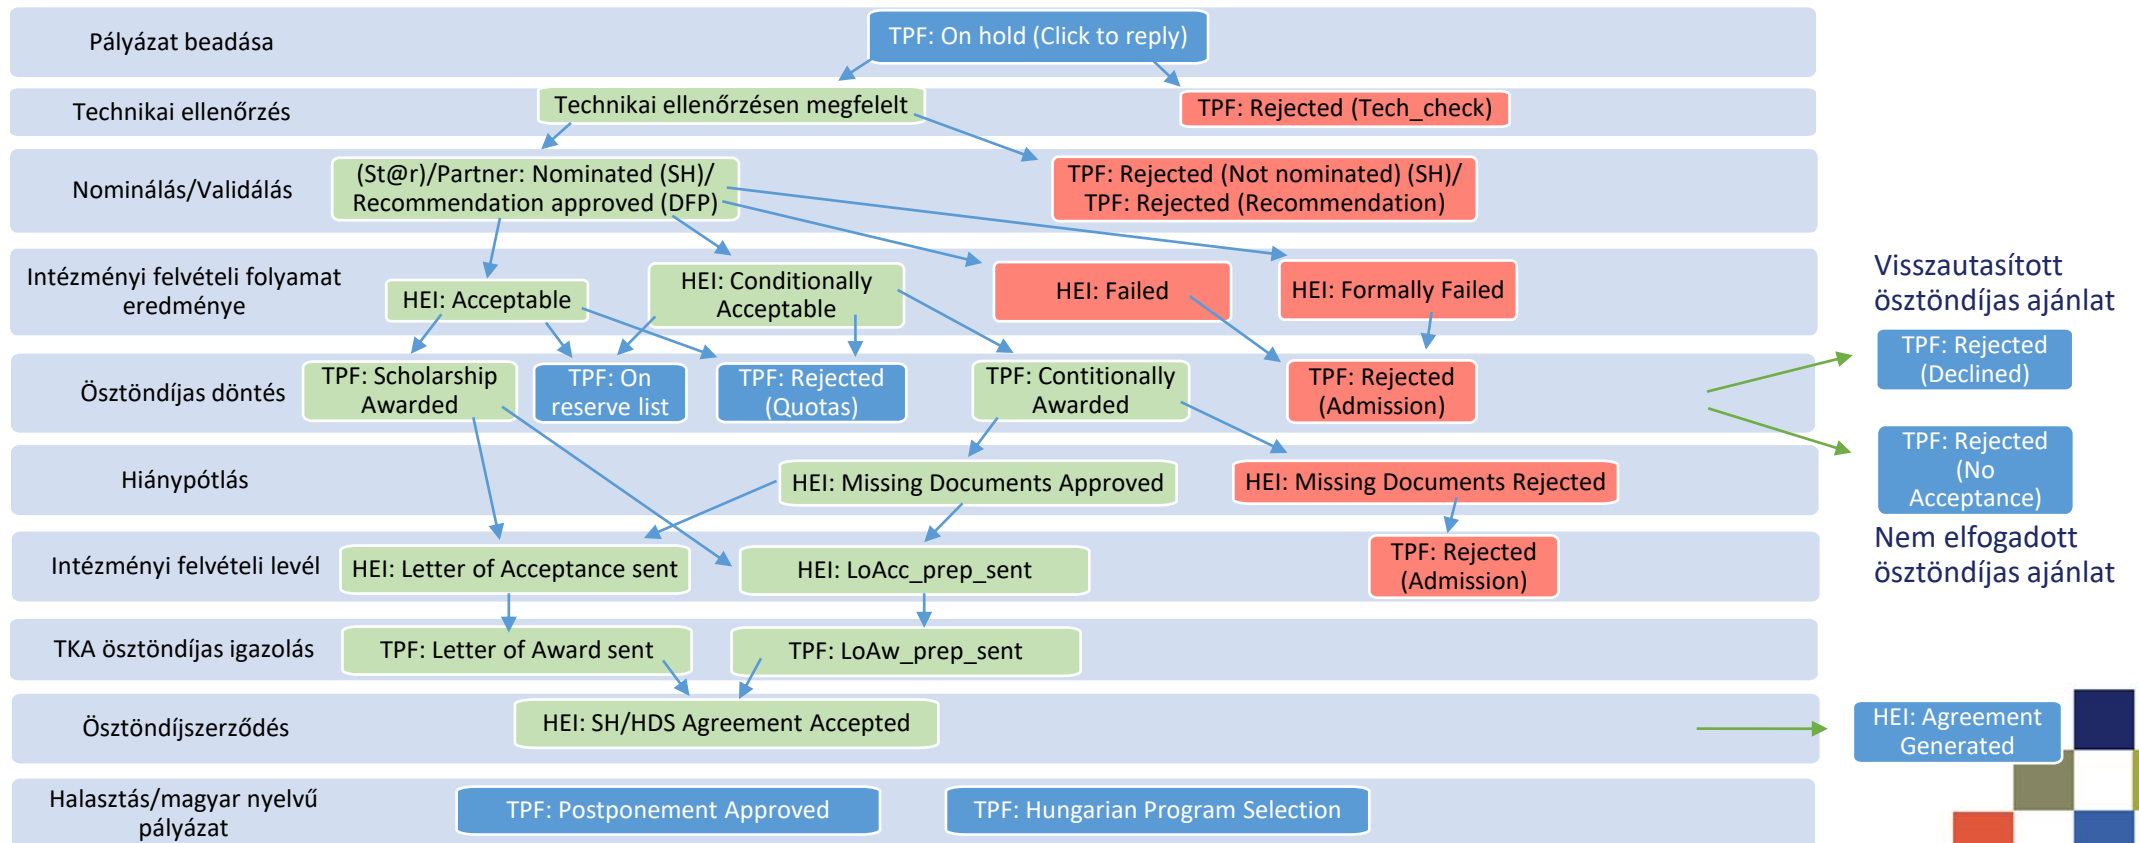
Pályázat beadása

TPF: On hold (Click to reply)

Technikai ellenőrzés

Technikai ellenőrzésen megfelelt

TPF: Rejected (Tech_check)

Nominálás/Validálás

(St@r)/Partner: Nominated (SH)/ Recommendation approved (DFP)

TPF: Rejected (Not nominated) (SH)/ TPF: Rejected (Recommendation)

Intézményi felvételi folyamat eredménye

HEI: Acceptable

HEI: Conditionally Acceptable

HEI: Failed

HEI: Formally Failed

Visszautasított ösztöndíjas ajánlat

Ösztöndíjas döntés

TPF: Scholarship Awarded

TPF: On reserve list

TPF: Rejected (Quotas)

TPF: Contitionally Awarded

TPF: Rejected (Admission)

TPF: Rejected (Declined)

TPF: Rejected (No Acceptance)

Hiánypótlás

HEI: Missing Documents Approved

HEI: Missing Documents Rejected

Nem elfogadott ösztöndíjas ajánlat

Intézményi felvételi levél

HEI: Letter of Acceptance sent

HEI: LoAcc_prep_sent

TPF: Rejected (Admission)

TKA ösztöndíjas igazolás

TPF: Letter of Award sent

TPF: LoAw_prep_sent

Ösztöndíjszerződés

HEI: SH/HDS Agreement Accepted

HEI: Agreement Generated

Halasztás/magyar nyelvű pályázat

TPF: Postponement Approved

TPF: Hungarian Program Selection